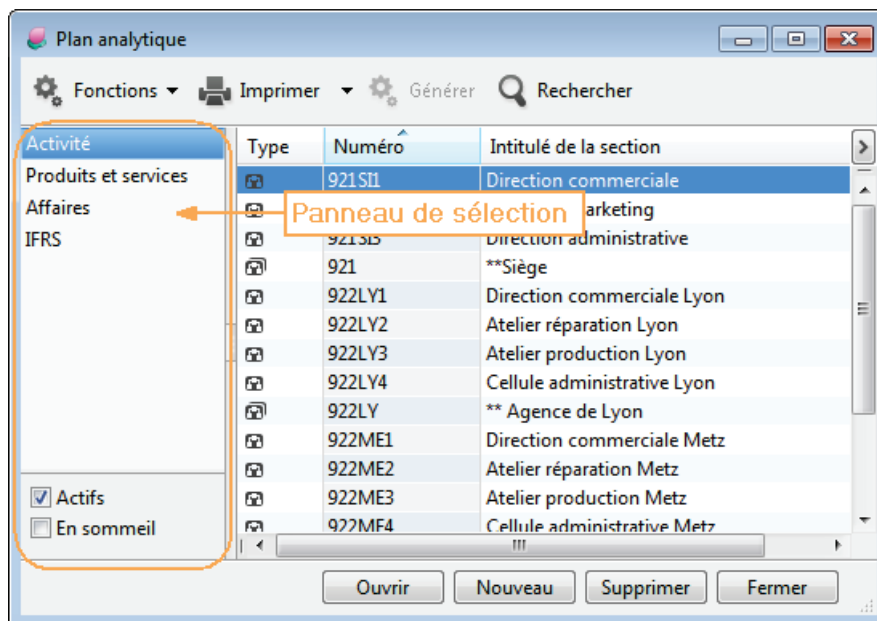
Plan analytique

Fonctions Imprimer Générer Rechercher

Activité
Produits et services
Affaires
IFRS

Actifs
En sommeil

| Type | Numéro | Intitulé de la section |
|---|---|---|
| | 921SI1 | Direction commerciale |
| | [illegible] | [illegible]arketing |
| | 921SI3 | Direction administrative |
| | 921 | **Siège |
| | 922LY1 | Direction commerciale Lyon |
| | 922LY2 | Atelier réparation Lyon |
| | 922LY3 | Atelier production Lyon |
| | 922LY4 | Cellule administrative Lyon |
| | 922LY | ** Agence de Lyon |
| | 922ME1 | Direction commerciale Metz |
| | 922ME2 | Atelier réparation Metz |
| | 922ME3 | Atelier production Metz |
| | 922ME4 | Cellule administrative Metz |

Panneau de sélection

Ouvrir Nouveau Supprimer Fermer